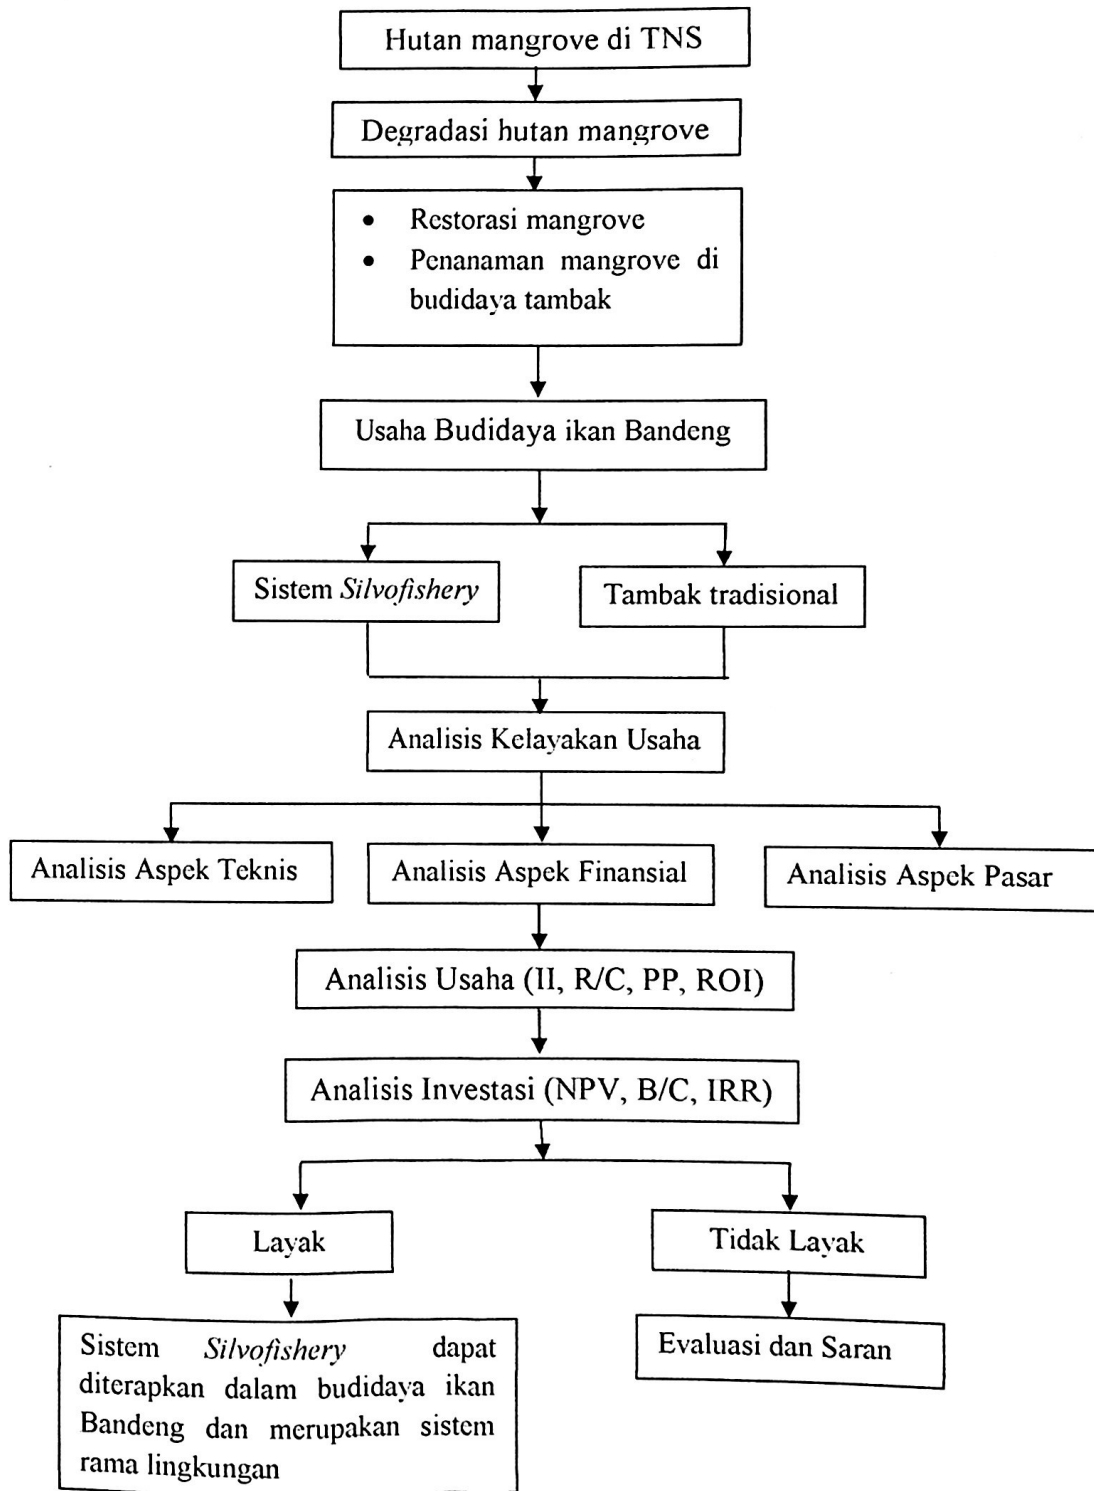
Hutan mangrove di TNS

Degradasi hutan mangrove

- Restorasi mangrove
- Penanaman mangrove di budidaya tambak

Usaha Budidaya ikan Bandeng

Sistem *Silvofishery*

Tambak tradisional

Analisis Kelayakan Usaha

Analisis Aspek Teknis

Analisis Aspek Finansial

Analisis Aspek Pasar

Analisis Usaha (II, R/C, PP, ROI)

Analisis Investasi (NPV, B/C, IRR)

Layak

Tidak Layak

Sistem *Silvofishery* dapat diterapkan dalam budidaya ikan Bandeng dan merupakan sistem rama lingkungan

Evaluasi dan Saran